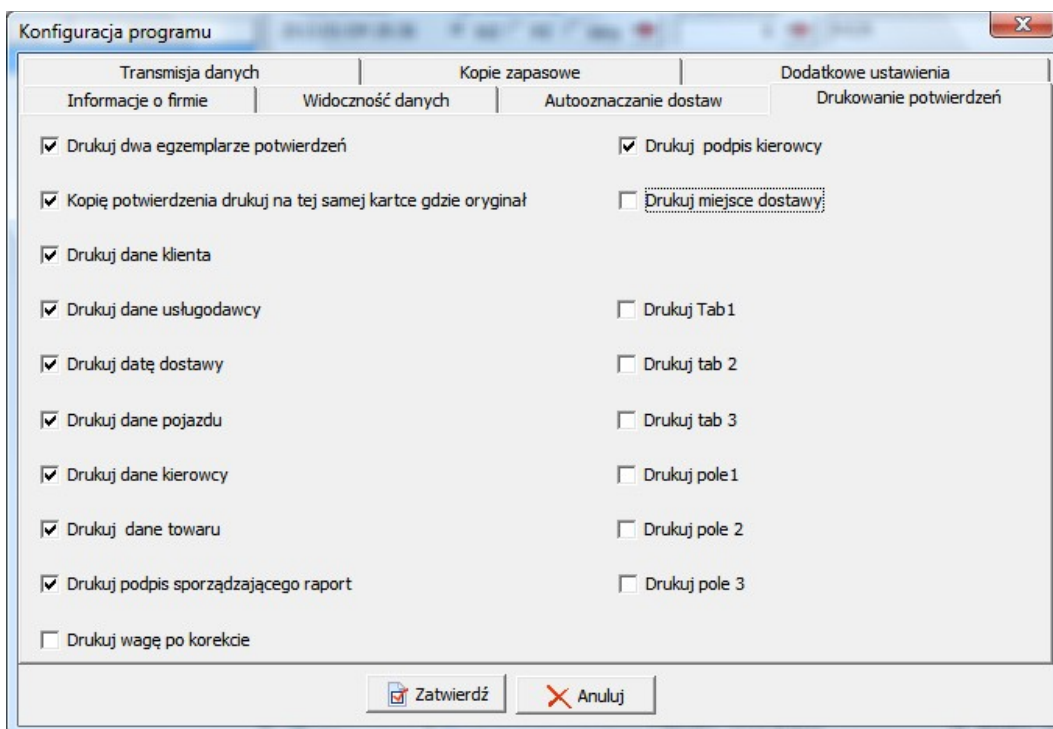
Konfiguracja programu

Transmisja danych | Kopie zapasowe | Dodatkowe ustawienia
Informacje o firmie | Widoczność danych | Autooznaczanie dostaw | Drukowanie potwierdzeń

☑ Drukuj dwa egzemplarze potwierdzeń
☑ Kopię potwierdzenia drukuj na tej samej kartce gdzie oryginał
☑ Drukuj dane klienta
☑ Drukuj dane usługodawcy
☑ Drukuj datę dostawy
☑ Drukuj dane pojazdu
☑ Drukuj dane kierowcy
☑ Drukuj dane towaru
☑ Drukuj podpis sporządzającego raport
☐ Drukuj wagę po korekcie

☑ Drukuj podpis kierowcy
☐ Drukuj miejsce dostawy
☐ Drukuj Tab1
☐ Drukuj tab 2
☐ Drukuj tab 3
☐ Drukuj pole1
☐ Drukuj pole 2
☐ Drukuj pole 3

Zatwierdź
Anuluj